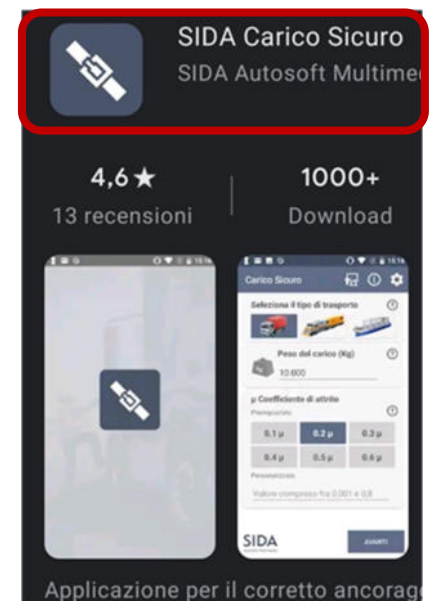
SIDA Carico Sicuro
SIDA Autosoft Multimed

4,6 ★
13 recensioni

1000+
Download

Carico Sicuro

Seleziona il tipo di trasporto

Peso del carico (Kg)
10.600

μ Coefficiente di attrito

Preimpostato

| 0.1 μ | 0.2 μ | 0.3 μ |
|---|---|---|
| 0.4 μ | 0.5 μ | 0.6 μ |

Personalizzato

Valore compreso fra 0.001 e 0.8

SIDA

AVANTI

Applicazione per il corretto ancorag